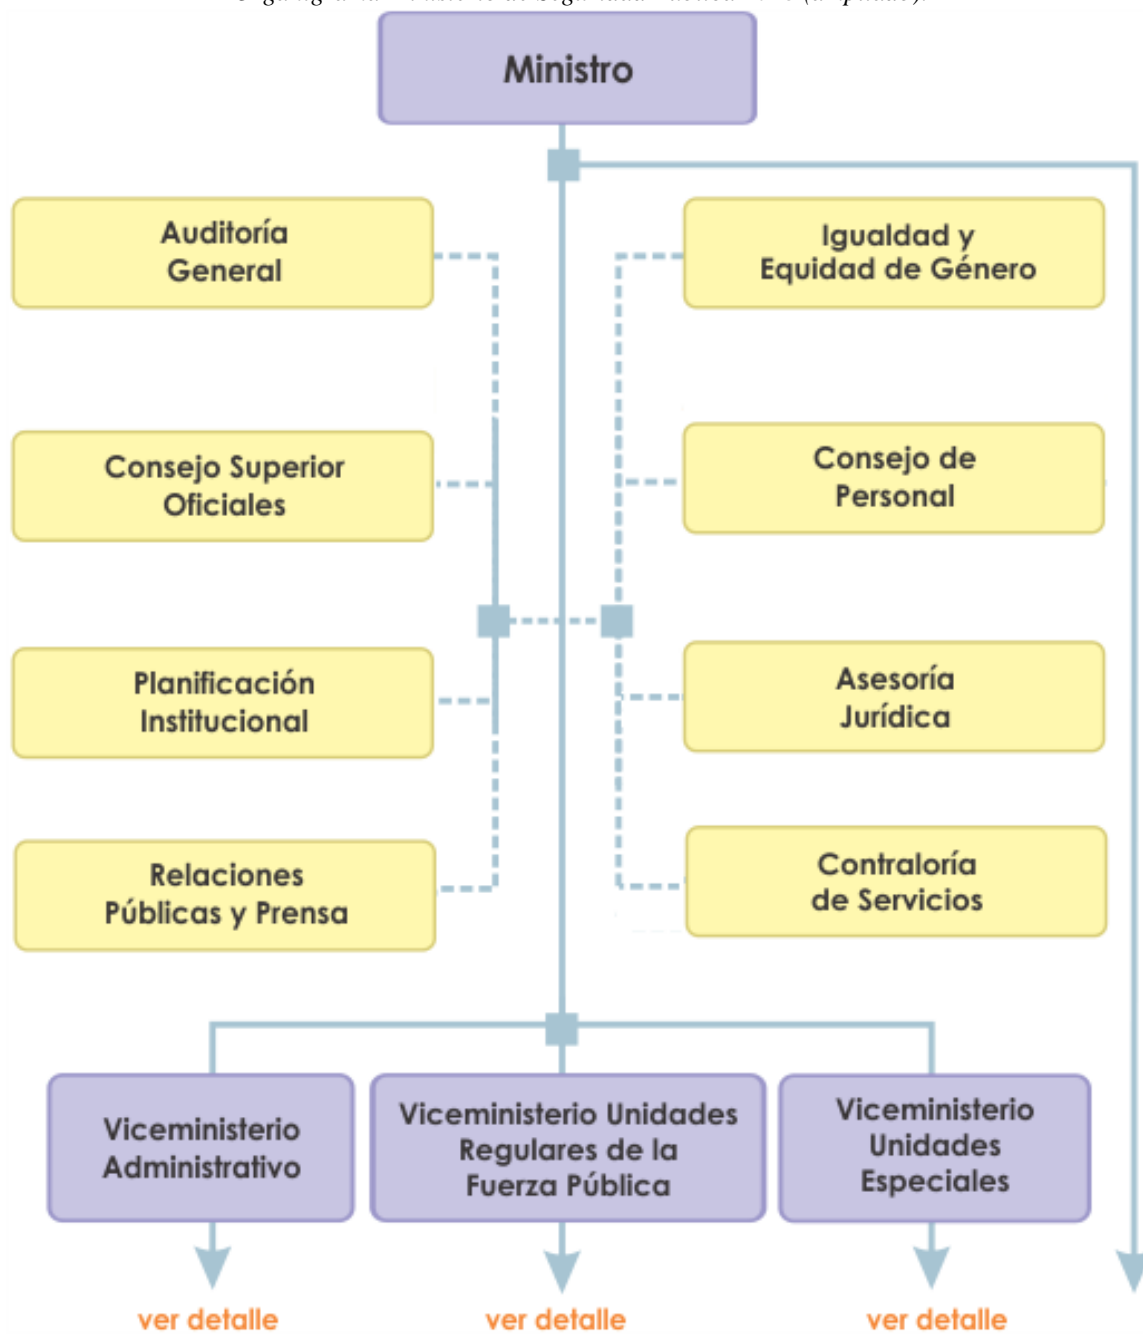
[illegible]

Ministro

Auditoría General

Igualdad y Equidad de Género

Consejo Superior Oficiales

Consejo de Personal

Planificación Institucional

Asesoría Jurídica

Relaciones Públicas y Prensa

Contraloría de Servicios

Viceministerio Administrativo

Viceministerio Unidades Regulares de la Fuerza Pública

Viceministerio Unidades Especiales

ver detalle

ver detalle

ver detalle